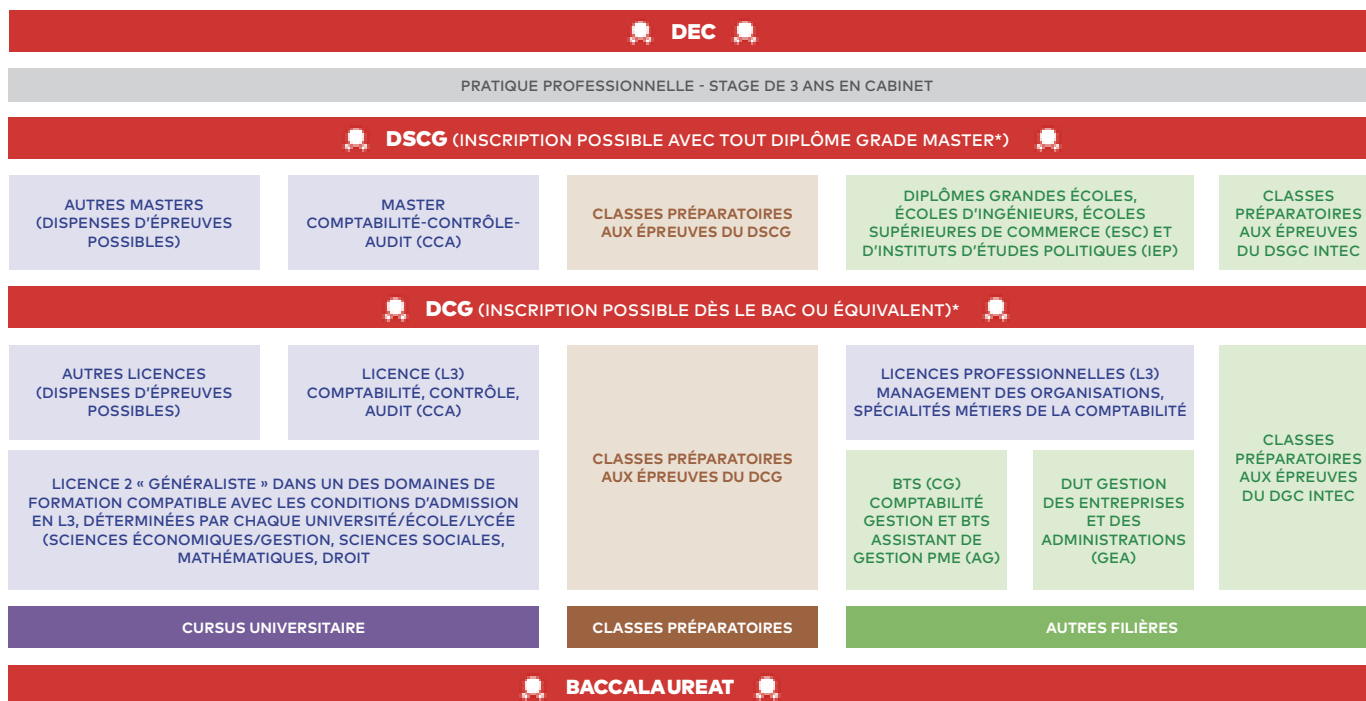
DEC

PRATIQUE PROFESSIONNELLE - STAGE DE 3 ANS EN CABINET

DSCG (INSCRIPTION POSSIBLE AVEC TOUT DIPLÔME GRADE MASTER*)

AUTRES MASTERS (DISPENSES D'ÉPREUVES POSSIBLES)

MASTER COMPTABILITÉ-CONTRÔLE-AUDIT (CCA)

CLASSES PRÉPARATOIRES AUX ÉPREUVES DU DSCG

DIPLÔMES GRANDES ÉCOLES, ÉCOLES D'INGÉNIEURS, ÉCOLES SUPÉRIEURES DE COMMERCE (ESC) ET D'INSTITUTS D'ÉTUDES POLITIQUES (IEP)

CLASSES PRÉPARATOIRES AUX ÉPREUVES DU DSGC INTEC

DCG (INSCRIPTION POSSIBLE DÈS LE BAC OU ÉQUIVALENT)*

AUTRES LICENCES (DISPENSES D'ÉPREUVES POSSIBLES)

LICENCE (L3) COMPTABILITÉ, CONTRÔLE, AUDIT (CCA)

LICENCE 2 « GÉNÉRALISTE » DANS UN DES DOMAINES DE FORMATION COMPATIBLE AVEC LES CONDITIONS D'ADMISSION EN L3, DÉTERMINÉES PAR CHAQUE UNIVERSITÉ/ÉCOLE/LYCÉE (SCIENCES ÉCONOMIQUES/GESTION, SCIENCES SOCIALES, MATHÉMATIQUES, DROIT

CLASSES PRÉPARATOIRES AUX ÉPREUVES DU DCG

LICENCES PROFESSIONNELLES (L3) MANAGEMENT DES ORGANISATIONS, SPÉCIALITÉS MÉTIERS DE LA COMPTABILITÉ

BTS (CG) COMPTABILITÉ GESTION ET BTS ASSISTANT DE GESTION PME (AG)

DUT GESTION DES ENTREPRISES ET DES ADMINISTRATIONS (GEA)

CLASSES PRÉPARATOIRES AUX ÉPREUVES DU DGC INTEC

CURSUS UNIVERSITAIRE

CLASSES PRÉPARATOIRES

AUTRES FILIÈRES

BACCALAUREAT